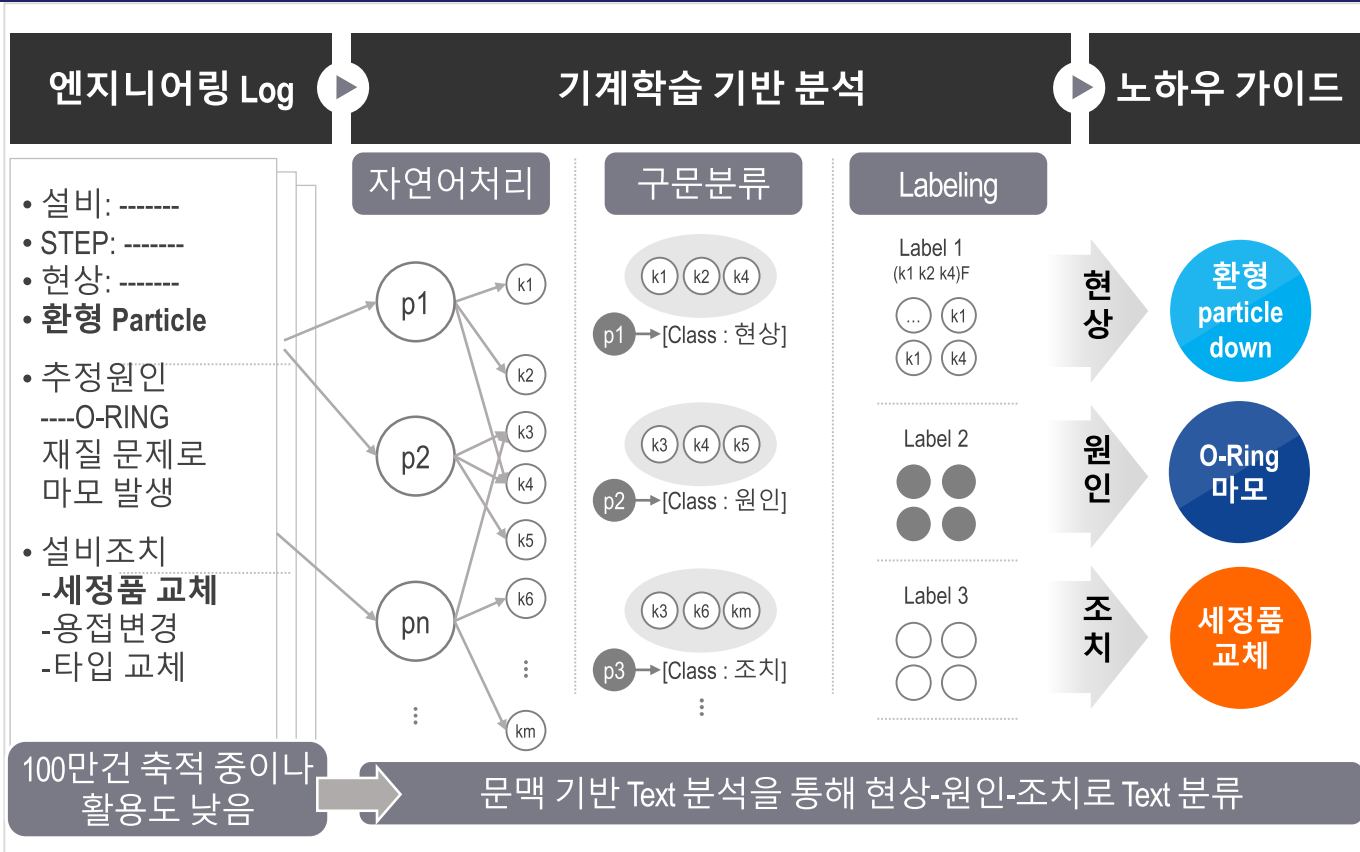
엔지니어링 Log

기계학습 기반 분석

노하우 가이드

• 설비: -------
• STEP: -------
• 현상: -------
• 환형 Particle

• 추정원인
----O-RING 재질 문제로 마모 발생

• 설비조치
-세정품 교체
-용접변경
-타입 교체

자연어처리

p1
p2
pn
k1
k2
k3
k4
k5
k6
km

구문분류

k1 k2 k4
p1 [Class : 현상]

k3 k4 k5
p2 [Class : 원인]

k3 k6 km
p3 [Class : 조치]

Labeling

Label 1
(k1 k2 k4)F
... k1
k1 k4

Label 2

Label 3

현상
환형 particle down

원인
O-Ring 마모

조치
세정품 교체

100만건 축적 중이나 활용도 낮음

문맥 기반 Text 분석을 통해 현상-원인-조치로 Text 분류